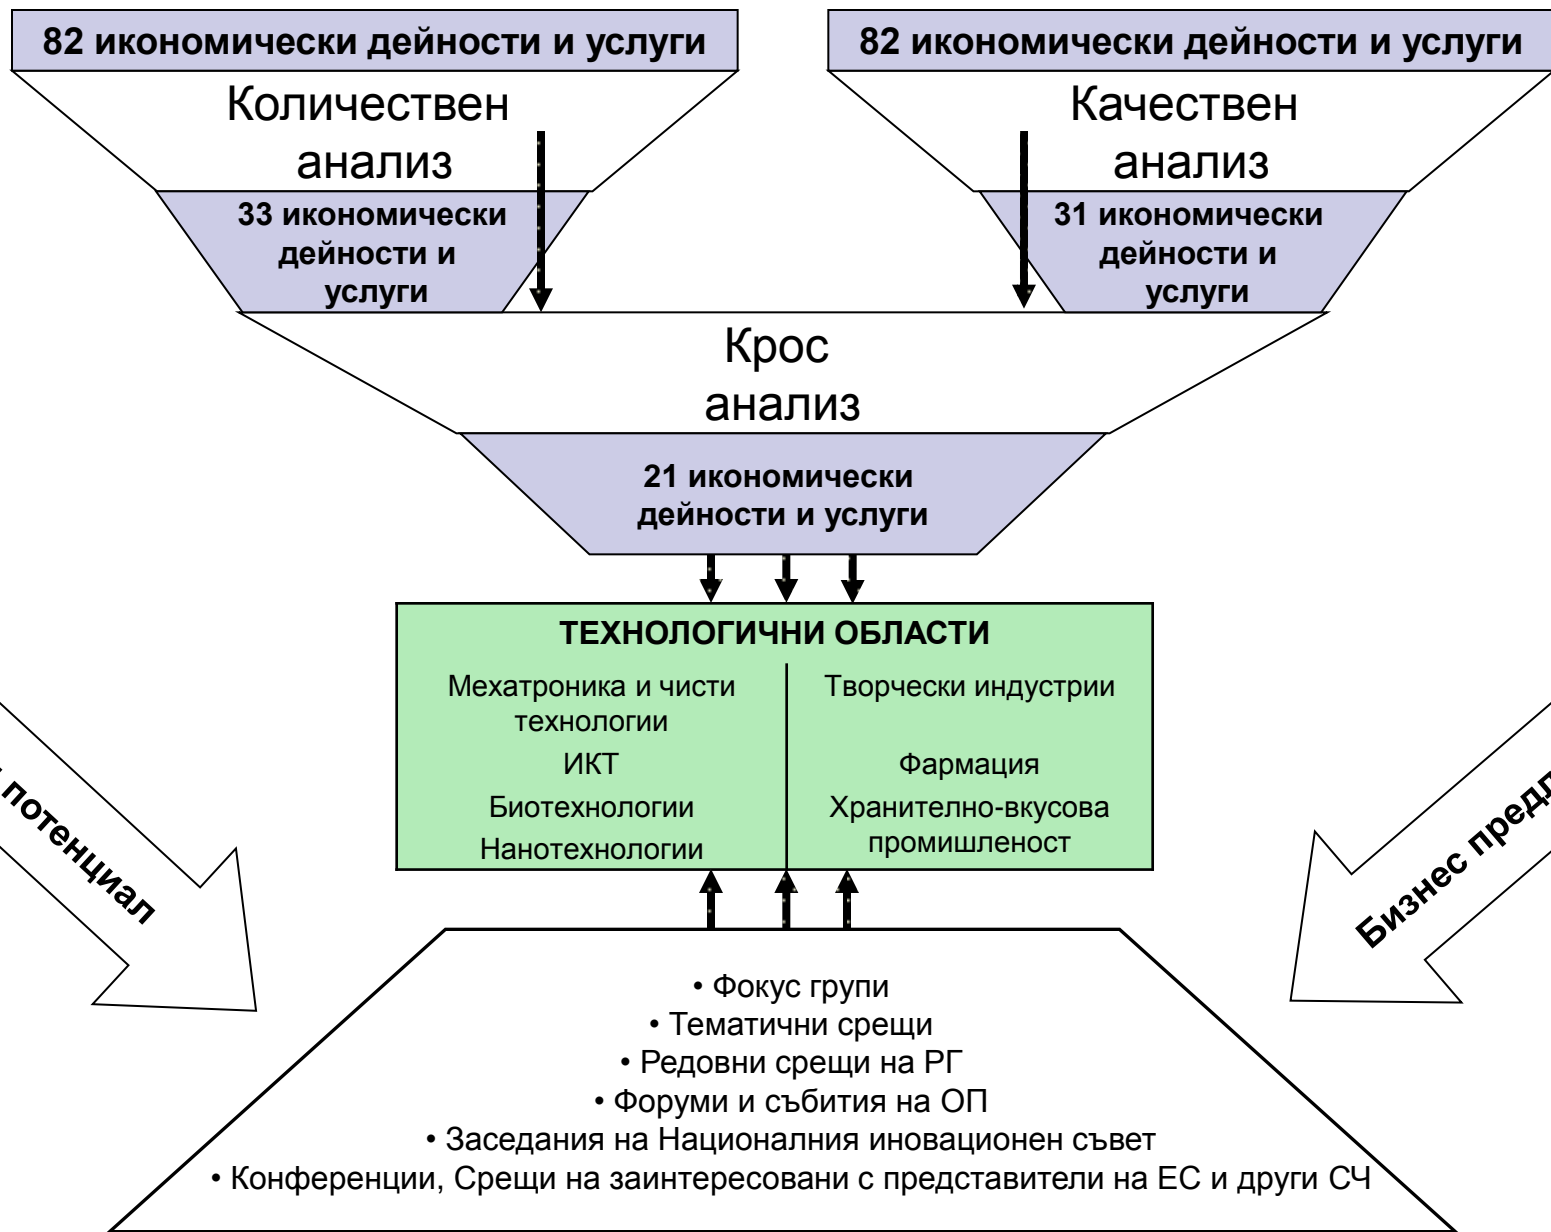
82 икономически дейности и услуги

Количествен анализ

33 икономически дейности и услуги

82 икономически дейности и услуги

Качествен анализ

31 икономически дейности и услуги

Крос анализ

21 икономически дейности и услуги

ТЕХНОЛОГИЧНИ ОБЛАСТИ

Мехатроника и чисти технологии
ИКТ
Биотехнологии
Нанотехнологии

Творчески индустрии
Фармация
Хранително-вкусова промишленост

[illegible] потенциал

Бизнес предл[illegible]

• Фокус групи
• Тематични срещи
• Редовни срещи на РГ
• Форуми и събития на ОП
• Заседания на Националния иновационен съвет
• Конференции, Срещи на заинтересовани с представители на ЕС и други СЧ